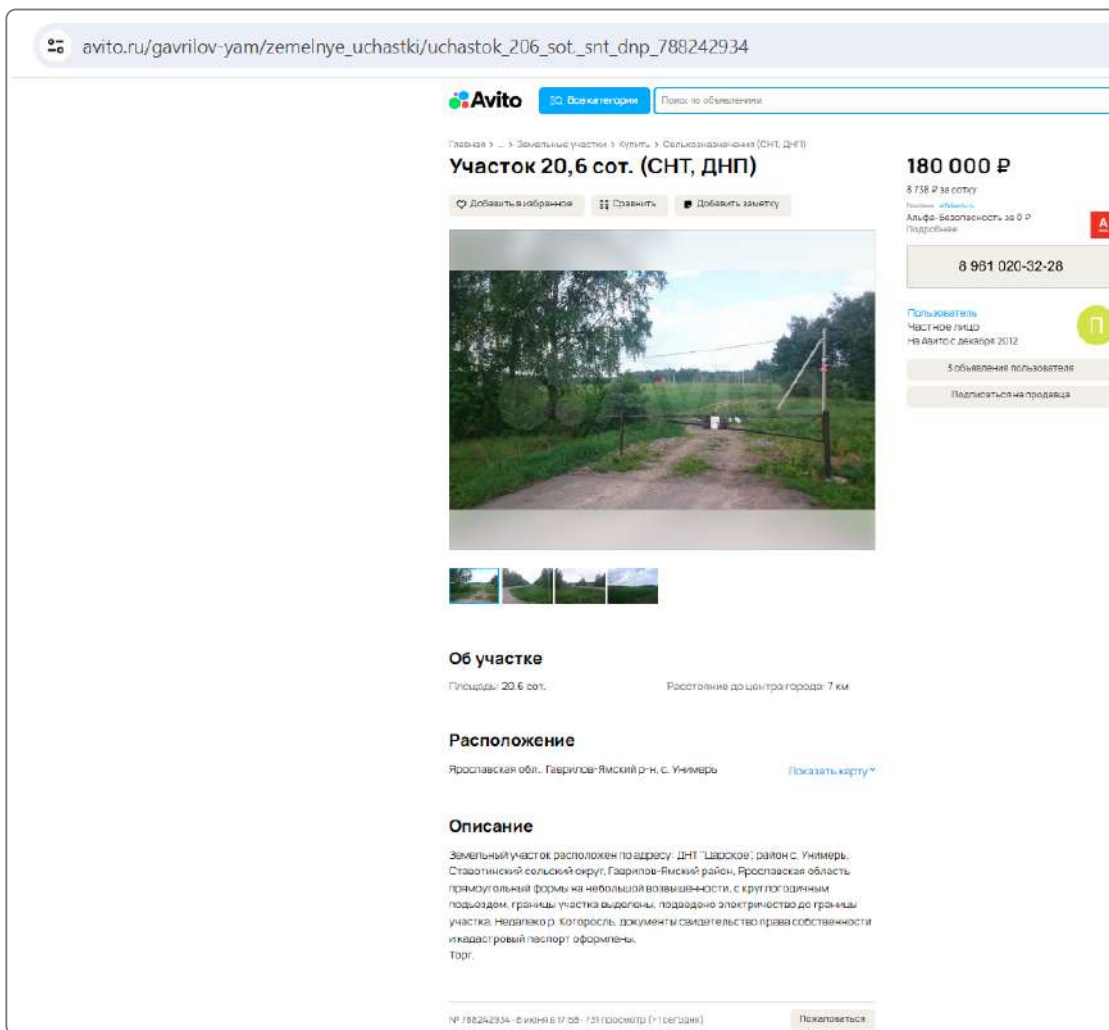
avito.ru/gavrilov-yam/zemelnye_uchastki/uchastok_206_sot._snt_dnp_788242934

Avito Все категории Поиск по объявлениям

Главная > ... > Земельные участки > Купить > Сельхозназначения (СНТ, ДНП)

Участок 20,6 сот. (СНТ, ДНП)

Добавить в избранное Сравнить Добавить заметку

180 000 ₽

8 738 ₽ за сотку

Реклама alfabank.ru
Альфа-Безопасность за 0 ₽
Подробнее

8 961 020-32-28

Пользователь
Частное лицо
На Авито с декабря 2012

5 объявления пользователя

Подписаться на продавца

Об участке

Площадь: 20.6 сот.

Расстояние до центра города: 7 км

Расположение

Ярославская обл., Гаврилов-Ямский р-н, с. Унимерь

Показать карту

Описание

Земельный участок расположен по адресу: ДНТ "Царское" район с. Унимерь, Ставотинский сельский округ, Гаврилов-Ямский район, Ярославская область прямоугольный формы на небольшой возвышенности, с круглогодичным подъездом, границы участка выделены, подведено электричество до границы участка. Недалеко р. Которосль, документы свидетельство права собственности и кадастровый паспорт оформлены.
Торг.

№ 788242934 · 6 июня в 17:55 · 731 просмотр (+1 сегодня)

Пожаловаться